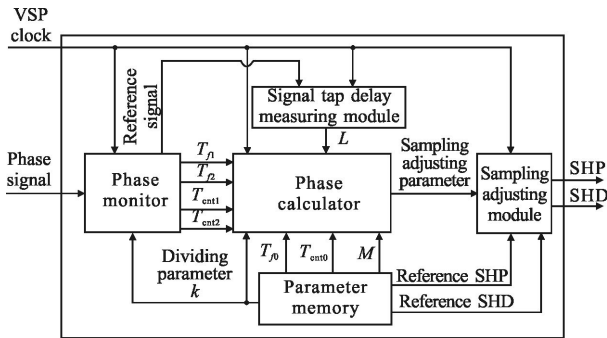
VSP clock

Reference signal

Signal tap delay measuring module

$L$

Phase signal

Phase monitor

$T_{f1}$

$T_{f2}$

$T_{\mathrm{cnt1}}$

$T_{\mathrm{cnt2}}$

Phase calculator

Sampling adjusting parameter

Sampling adjusting module

SHP

SHD

Dividing parameter $k$

$T_{f0}$

$T_{\mathrm{cnt0}}$

$M$

Parameter memory

Reference SHP

Reference SHD